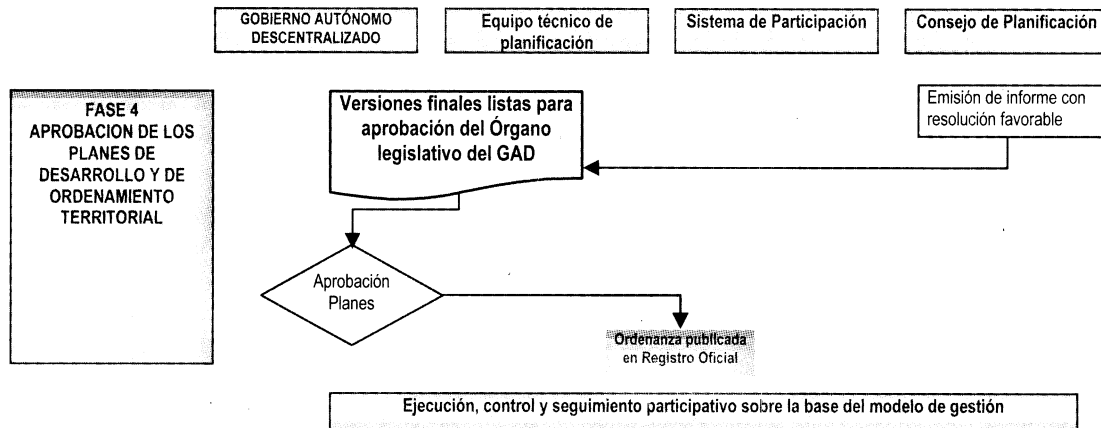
GOBIERNO AUTÓNOMO DESCENTRALIZADO

Equipo técnico de planificación

Sistema de Participación

Consejo de Planificación

FASE 4
APROBACION DE LOS PLANES DE DESARROLLO Y DE ORDENAMIENTO TERRITORIAL

Versiones finales listas para aprobación del Órgano legislativo del GAD

Emisión de informe con resolución favorable

Aprobación Planes

Ordenanza publicada en Registro Oficial

Ejecución, control y seguimiento participativo sobre la base del modelo de gestión